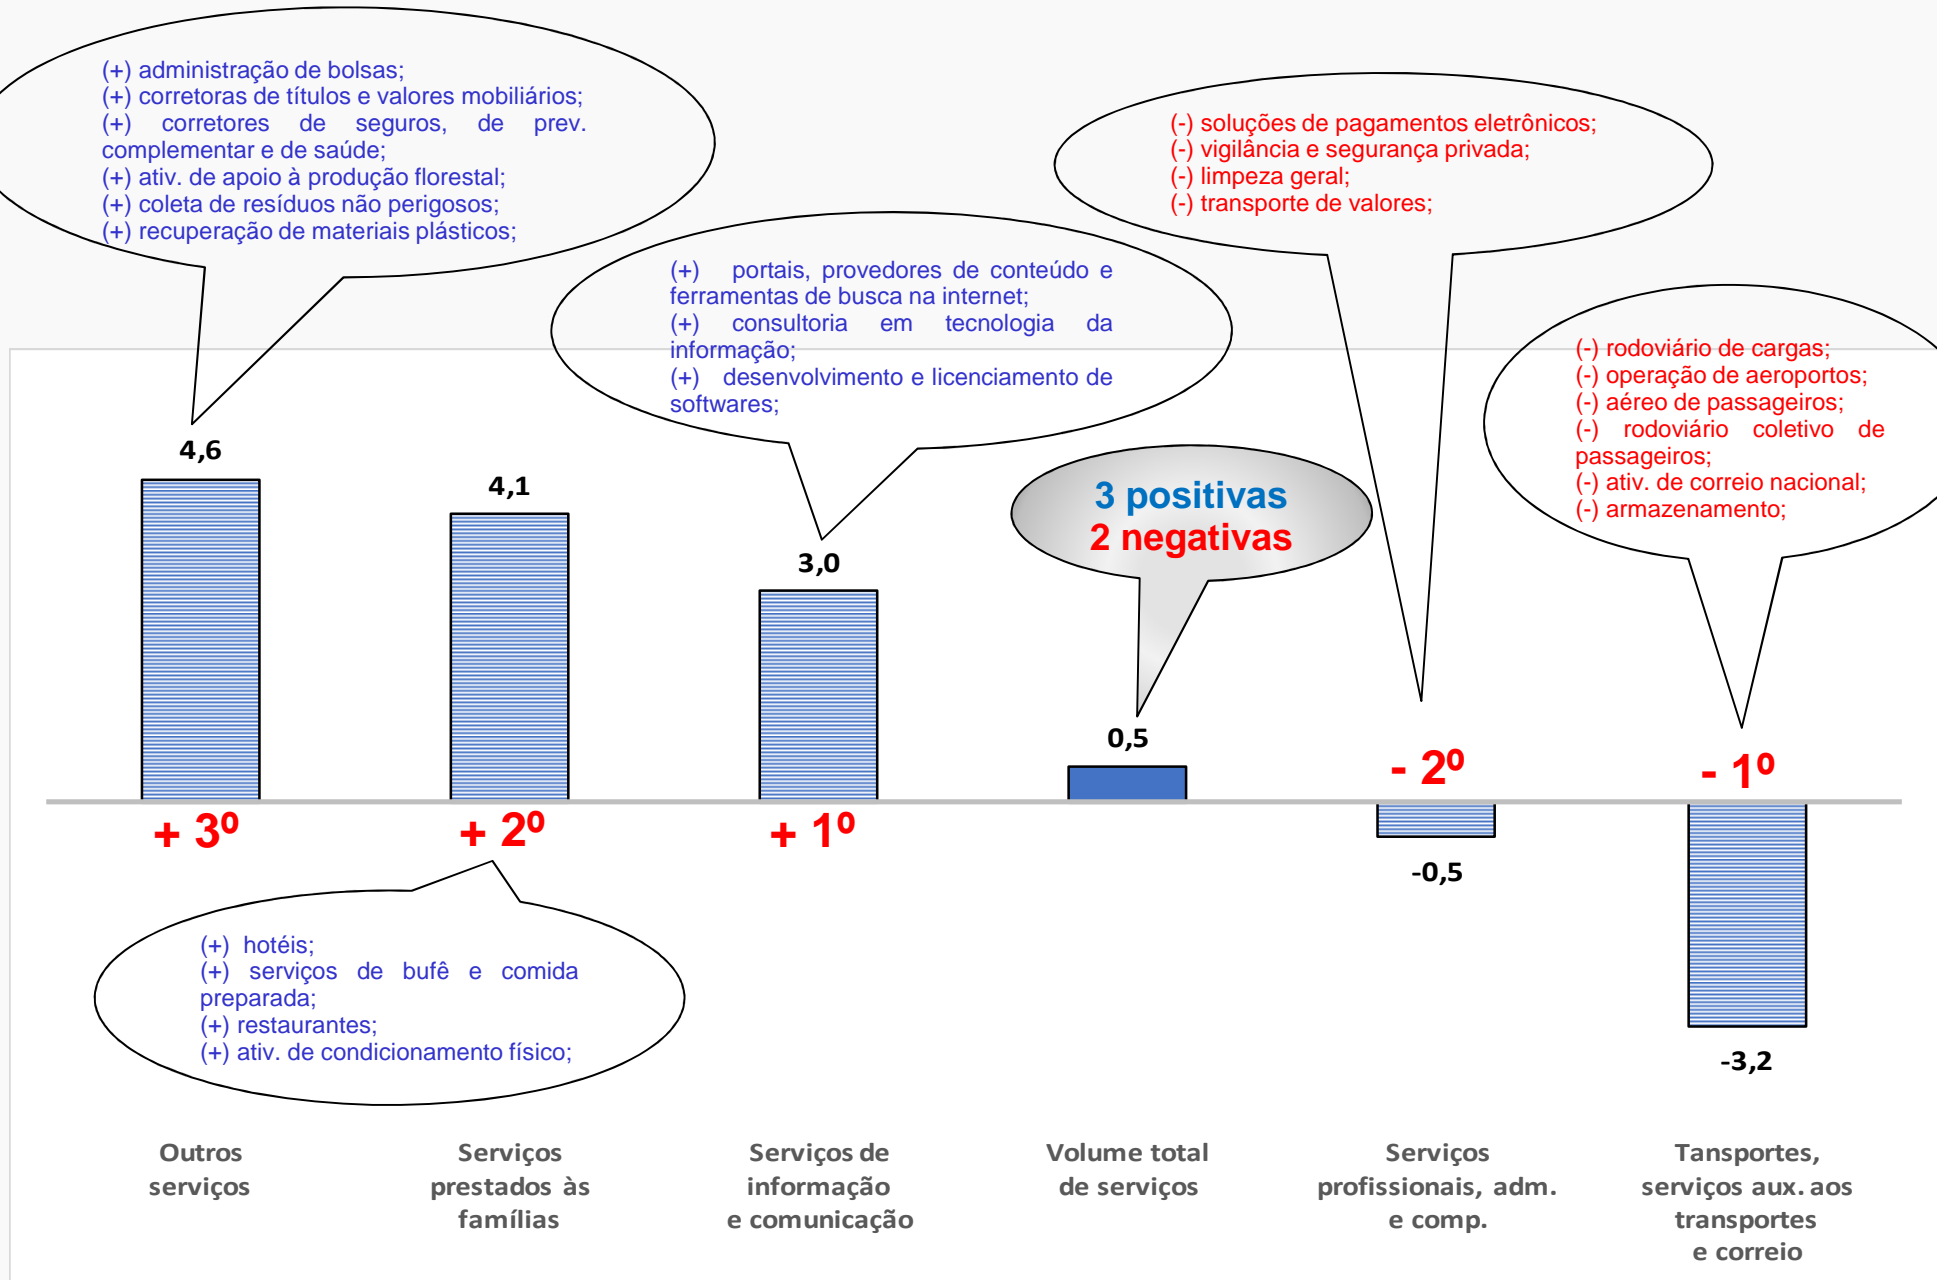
(+) administração de bolsas;
(+) corretoras de títulos e valores mobiliários;
(+) corretores de seguros, de prev. complementar e de saúde;
(+) ativ. de apoio à produção florestal;
(+) coleta de resíduos não perigosos;
(+) recuperação de materiais plásticos;

(-) soluções de pagamentos eletrônicos;
(-) vigilância e segurança privada;
(-) limpeza geral;
(-) transporte de valores;

(+) portais, provedores de conteúdo e ferramentas de busca na internet;
(+) consultoria em tecnologia da informação;
(+) desenvolvimento e licenciamento de softwares;

(-) rodoviário de cargas;
(-) operação de aeroportos;
(-) aéreo de passageiros;
(-) rodoviário coletivo de passageiros;
(-) ativ. de correio nacional;
(-) armazenamento;

3 positivas
2 negativas

4,6
4,1
3,0
0,5
- 2º
- 1º
+ 3º
+ 2º
+ 1º
-0,5
-3,2

(+) hotéis;
(+) serviços de bufê e comida preparada;
(+) restaurantes;
(+) ativ. de condicionamento físico;

Outros serviços

Serviços prestados às famílias

Serviços de informação e comunicação

Volume total de serviços

Serviços profissionais, adm. e comp.

Tansportes, serviços aux. aos transportes e correio